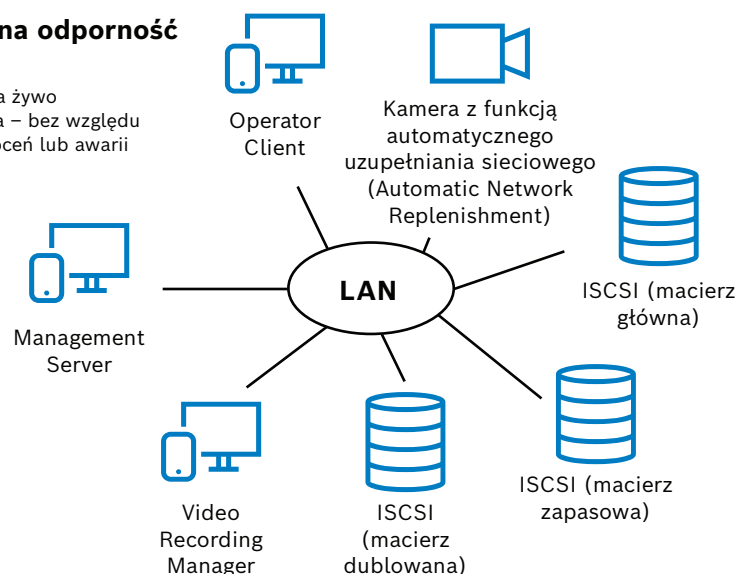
na odporność

a żywo
a – bez względu
oceń lub awarii

Operator Client

Kamera z funkcją automatycznego uzupełniania sieciowego (Automatic Network Replenishment)

LAN

ISCSI (macierz główna)

Management Server

Video Recording Manager

ISCSI (macierz dublowana)

ISCSI (macierz zapasowa)